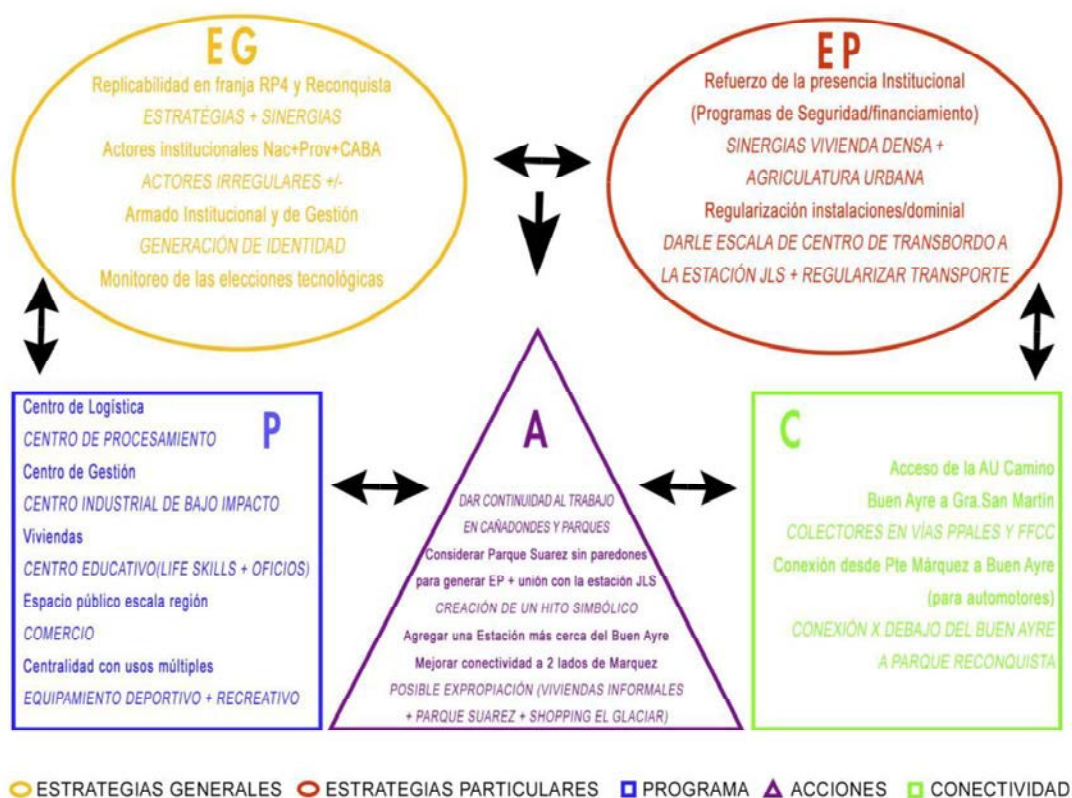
EG
Replicabilidad en franja RP4 y Reconquista
ESTRATÉGIAS + SINERGIAS
Actores institucionales Nac+Prov+CABA
ACTORES IRREGULARES +/-
Armado Institucional y de Gestión
GENERACIÓN DE IDENTIDAD
Monitoreo de las elecciones tecnológicas

EP
Refuerzo de la presencia Institucional
(Programas de Seguridad/financiamiento)
SINERGIAS VIVIENDA DENSA +
AGRICULATURA URBANA
Regularización instalaciones/dominial
DARLE ESCALA DE CENTRO DE TRANSBORDO A
LA ESTACIÓN JLS + REGULARIZAR TRANSPORTE

P
Centro de Logística
CENTRO DE PROCESAMIENTO
Centro de Gestión
CENTRO INDUSTRIAL DE BAJO IMPACTO
Viviendas
CENTRO EDUCATIVO(LIFE SKILLS + OFICIOS)
Espacio público escala región
COMERCIO
Centralidad con usos múltiples
EQUIPAMIENTO DEPORTIVO + RECREATIVO

A
DAR CONTINUIDAD AL TRABAJO
EN CAÑADONDES Y PARQUES
Considerar Parque Suarez sin paredones
para generar EP + unión con la estación JLS
CREACIÓN DE UN HITO SIMBÓLICO
Agregar una Estación más cerca del Buen Ayre
Mejorar conectividad a 2 lados de Marquez
POSIBLE EXPROPIACIÓN (VIVIENDAS INFORMALES
+ PARQUE SUAREZ + SHOPPING EL GLACIAR)

C
Acceso de la AU Camino
Buen Ayre a Gra.San Martin
COLECTORES EN VÍAS PPALES Y FFCC
Conexión desde Pte Márquez a Buen Ayre
(para automotores)
CONEXIÓN X DEBAJO DEL BUEN AYRE
A PARQUE RECONQUISTA

ESTRATEGIAS GENERALES ESTRATEGIAS PARTICULARES PROGRAMA ACCIONES CONECTIVIDAD